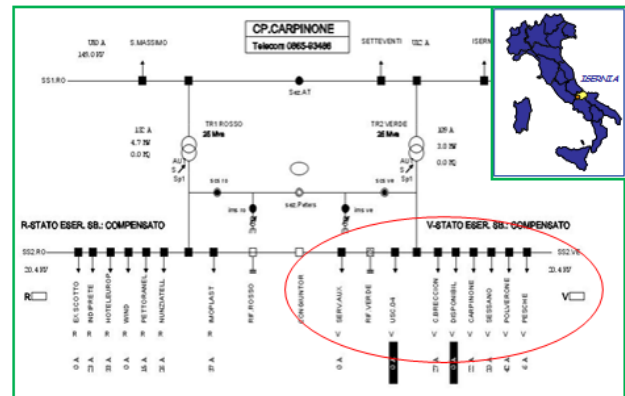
CP.CARPINONE
Telecom 0865-83486

180 A
145.0 kV
S.MASSIMO
SETTEVENTI
180 A
ISERN
SS1.RO
Sez.AT
112 A
4.7 kV
0.0 IQ
TR1 ROSSO
25 Mva
TR2 VERDE
25 Mva
105 A
3.0 kV
0.0 IQ
AU
S
Sp1
AU
S
Sp1
sez.ro
sez.ve
sez.Peters
ins.ro
ins.ve
R-STATO ESER. SB.: COMPENSATO
V-STATO ESER. SB.: COMPENSATO
SS2.RO
SS2.VE
20.4 kV
20.4 kV
R
V
EX.SCOTTO
INDIPRETE
HOTELEUROP
WIND
PETTORANEL
NUNZIATELL
MOPLAST
RIF.ROSSO
CONGIUNTOR
SERV.AUX.
RIF.VERDE
USC.04
C.BRECCION
DISPONIBIL
CARPINONE
SESSANO
POLVERONE
PESCHE
R
R
R
R
R
R
R
V
V
V
V
V
V
0 A
21 A
0 A
0 A
15 A
17 A
37 A
0 A
27 A
0 A
11 A
19 A
45 A
6 A
ISERNIA